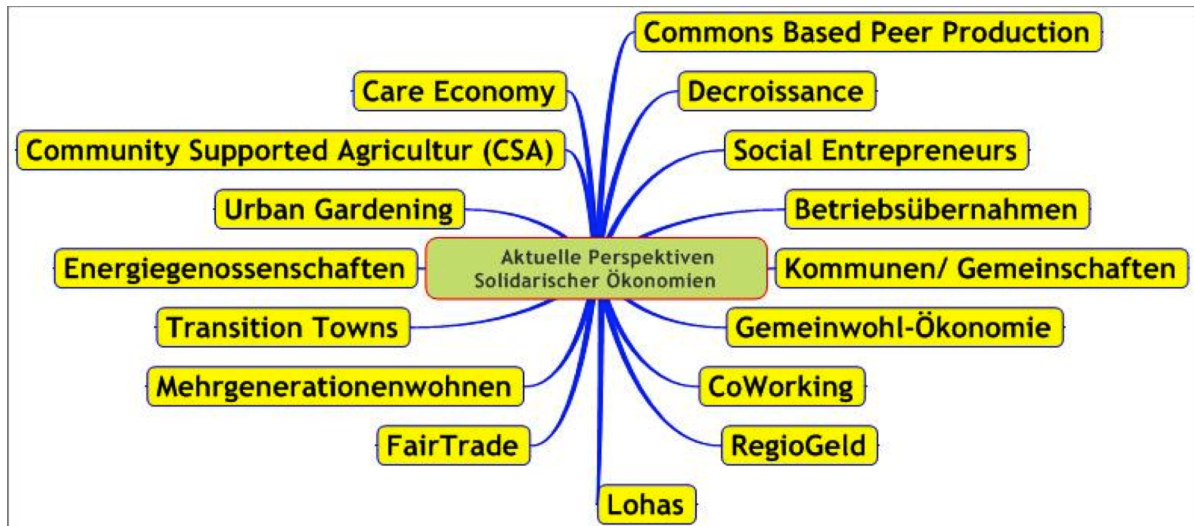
Aktuelle Perspektiven Solidarischer Ökonomien

Commons Based Peer Production

Care Economy

Decroissance

Community Supported Agricultur (CSA)

Social Entrepreneurs

Urban Gardening

Betriebsübernahmen

Energiegenossenschaften

Kommunen/ Gemeinschaften

Transition Towns

Gemeinwohl-Ökonomie

Mehrgenerationenwohnen

CoWorking

FairTrade

RegioGeld

Lohas